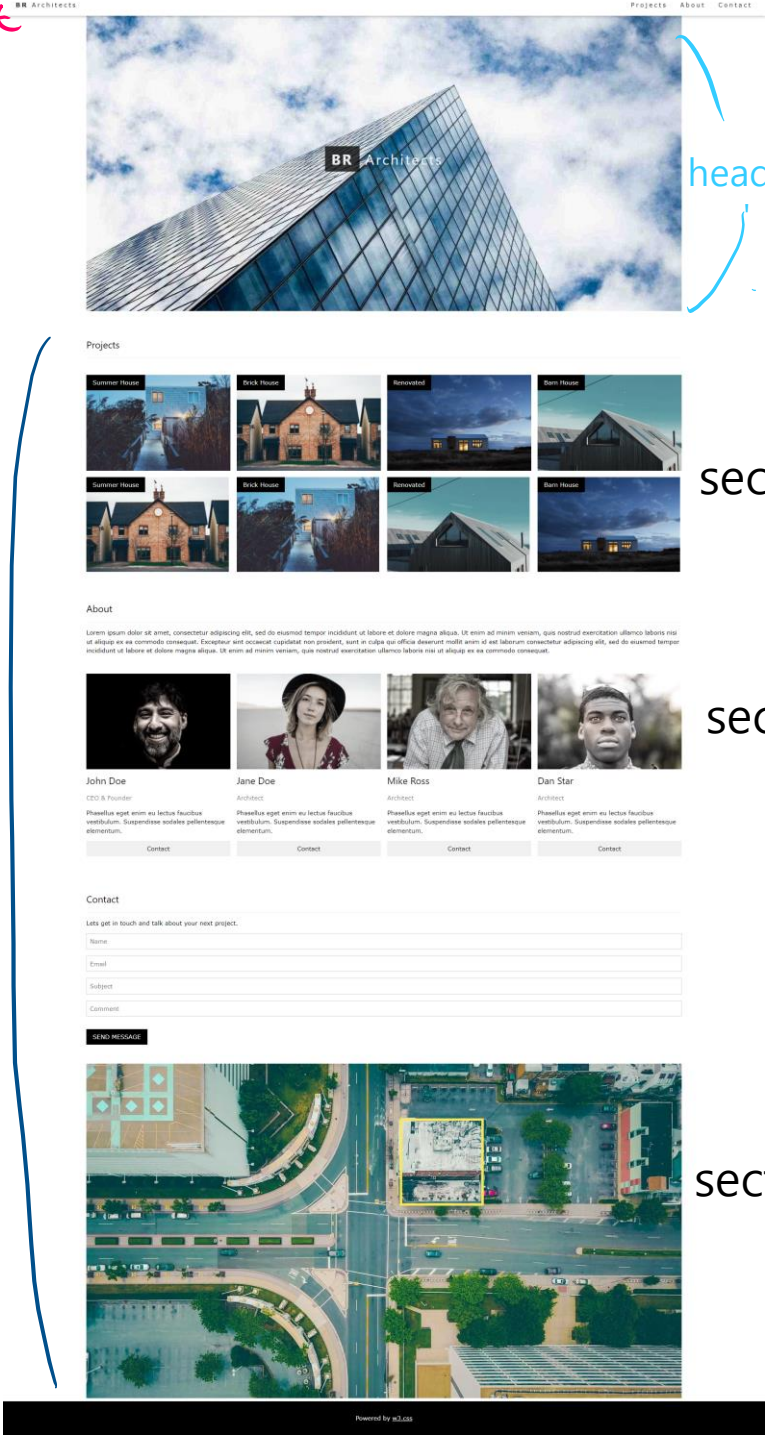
BR Architects

Projects About Contact

BR Architects

head

Projects

Summer House

Brick House

Renovated

Barn House

Summer House

Brick House

Renovated

Barn House

sec

About

Lorem ipsum dolor sit amet, consectetur adipiscing elit, sed do eiusmod tempor incididunt ut labore et dolore magna aliqua. Ut enim ad minim veniam, quis nostrud exercitation ullamco laboris nisi ut aliquip ex ea commodo consequat. Excepteur sint occaecat cupidatat non proident, sunt in culpa qui officia deserunt mollit anim id est laborum consectetur adipiscing elit, sed do eiusmod tempor incididunt ut labore et dolore magna aliqua. Ut enim ad minim veniam, quis nostrud exercitation ullamco laboris nisi ut aliquip ex ea commodo consequat.

sec

John Doe

CEO & Founder

Phasellus eget enim eu lectus faucibus vestibulum. Suspendisse sodales pellentesque elementum.

Contact

Jane Doe

Architect

Phasellus eget enim eu lectus faucibus vestibulum. Suspendisse sodales pellentesque elementum.

Contact

Mike Ross

Architect

Phasellus eget enim eu lectus faucibus vestibulum. Suspendisse sodales pellentesque elementum.

Contact

Dan Star

Architect

Phasellus eget enim eu lectus faucibus vestibulum. Suspendisse sodales pellentesque elementum.

Contact

Contact

Lets get in touch and talk about your next project.

Name

Email

Subject

Comment

SEND MESSAGE

sect

Powered by w3.css